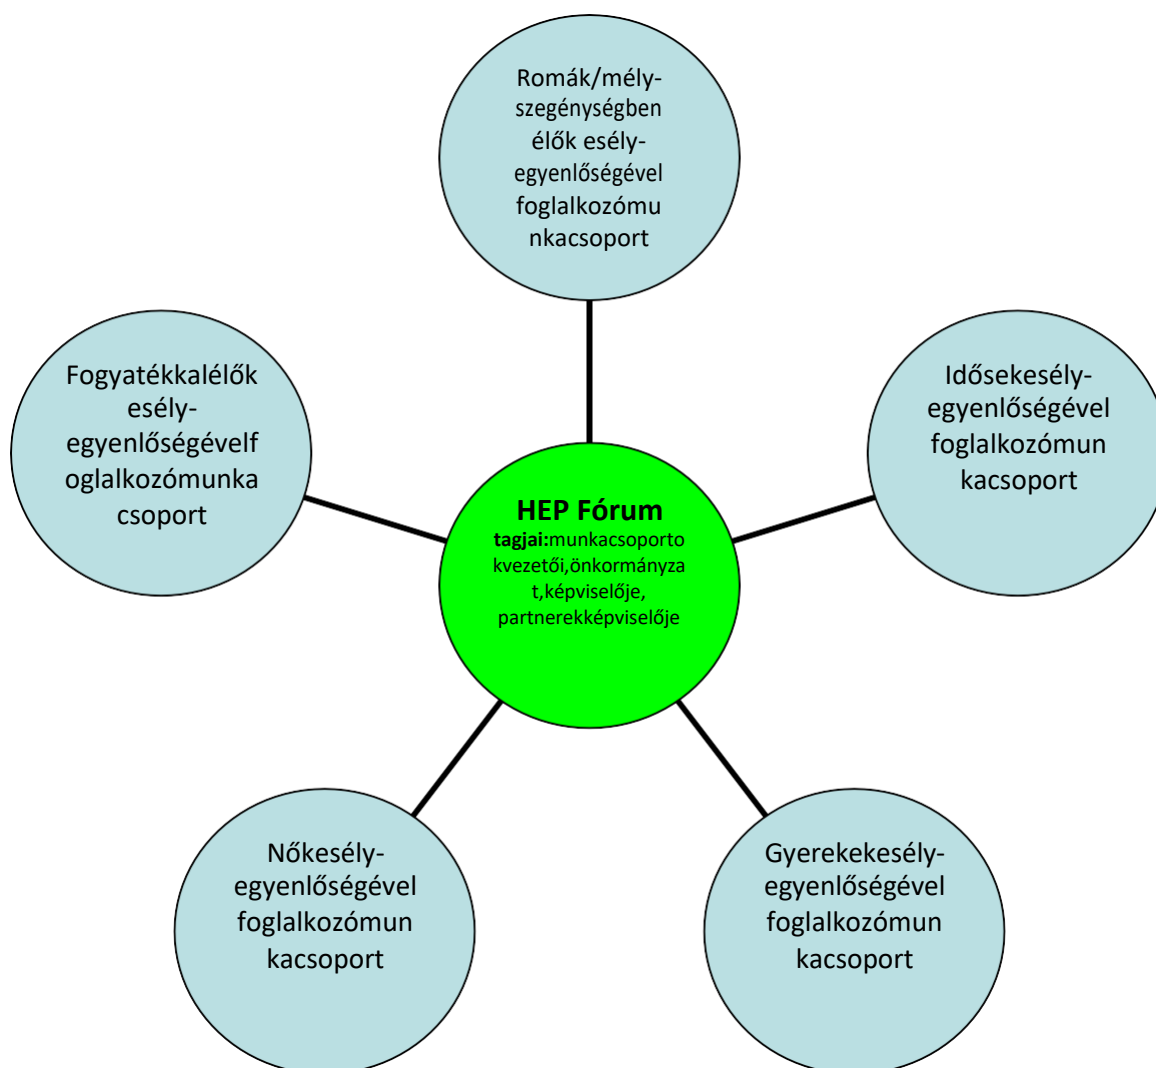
Romák/mélyszegénységben élők esélyegyenlőségével foglalkozómunkacsoport

Fogyatékkalélők esélyegyenlőségévelfoglalkozómunkacsoport

Idősekesélyegyenlőségével foglalkozómunkacsoport

**HEP Fórum**
**tagjai:**munkacsoportokvezetői,önkormányzat,képviselője, partnerekképviselője

Nőkesélyegyenlőségével foglalkozómunkacsoport

Gyerekekesélyegyenlőségével foglalkozómunkacsoport